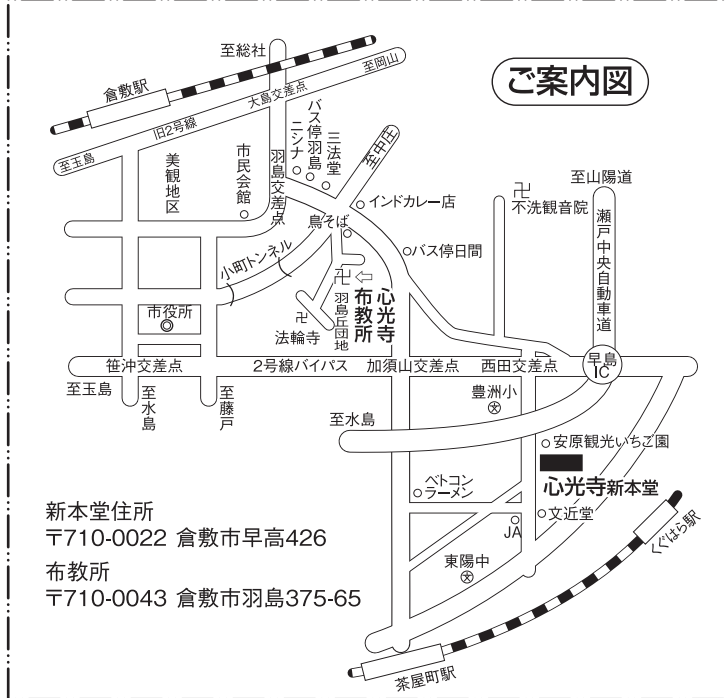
ご案内図

至総社
倉敷駅
至岡山
大島交差点
旧2号線
至玉島
美観地区
市民会館
羽島交差点
バス停羽島ニシナ
三法堂
至中庄
インドカレー店
鳥そば
バス停日間
卍
不洗観音院
至山陽道
瀬戸中央自動車道
小町トンネル
卍
心光寺布教所
羽島丘団地
市役所
卍
法輪寺
笹沖交差点
2号線バイパス
加須山交差点
西田交差点
早島IC
至玉島
至水島
至藤戸
豊洲小
至水島
安原観光いちご園
心光寺新本堂
ベトコンラーメン
文近堂
JA
東陽中
くぐはら駅
茶屋町駅

新本堂住所
〒710-0022 倉敷市早高426
布教所
〒710-0043 倉敷市羽島375-65